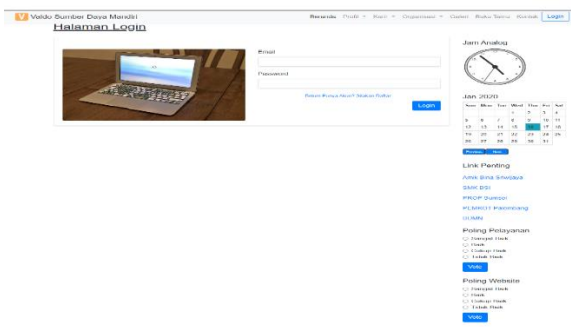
V Veldu Sumber Daya Mandiri

Beranda Profil ▾ Karir ▾ Organisasi ▾ Galeri Buku Tamu Kontak Login

Halaman Login

Email

Password

Belum Punya Akun? Silakan Daftar

Login

Jam Analog

Jan 2020

| Sun | Mon | Tue | Wed | Thu | Fri | Sat |
|---|---|---|---|---|---|---|
| | | | 1 | 2 | 3 | 4 |
| 5 | 6 | 7 | 8 | 9 | 10 | 11 |
| 12 | 13 | 14 | 15 | 16 | 17 | 18 |
| 19 | 20 | 21 | 22 | 23 | 24 | 25 |
| 26 | 27 | 28 | 29 | 30 | 31 | |

Previous Next

Link Penting

AMIK Bina Sriwijaya

SMK BSI

PROP Sumsel

PLMKIT Palembang

DUMN

Poling Pelayanan

Sangat Baik
Baik
Cukup Baik
Tidak Baik

Vote

Poling Website

Sangat Baik
Baik
Cukup Baik
Tidak Baik

Vote